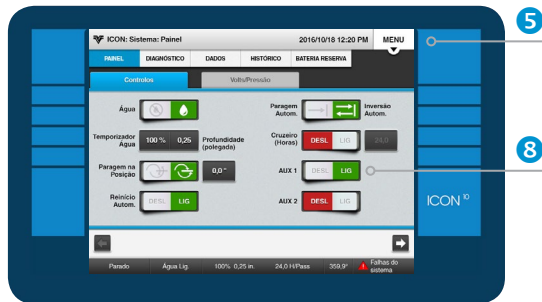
ICON: Sistema: Painel

2016/10/18 12:20 PM

MENU

5

PAINEL

DIAGNÓSTICO

DADOS

HISTÓRICO

BATERIA RESERVA

Controlos

Volts/Pressão

Água

Paragem Autom.

Inversão Autom.

Temporizador Água

100 %

0,25

Profundidade (polegada)

Cruzeiro (Horas)

DESL

LIG

24,0

8

Paragem na Posição

0,0 °

AUX 1

DESL

LIG

Reinício Autom.

DESL

LIG

AUX 2

DESL

LIG

ICON 10

Parado

Água Lig.

100% 0,25 in.

24,0 H/Pass

359,9°

Falhas do sistema